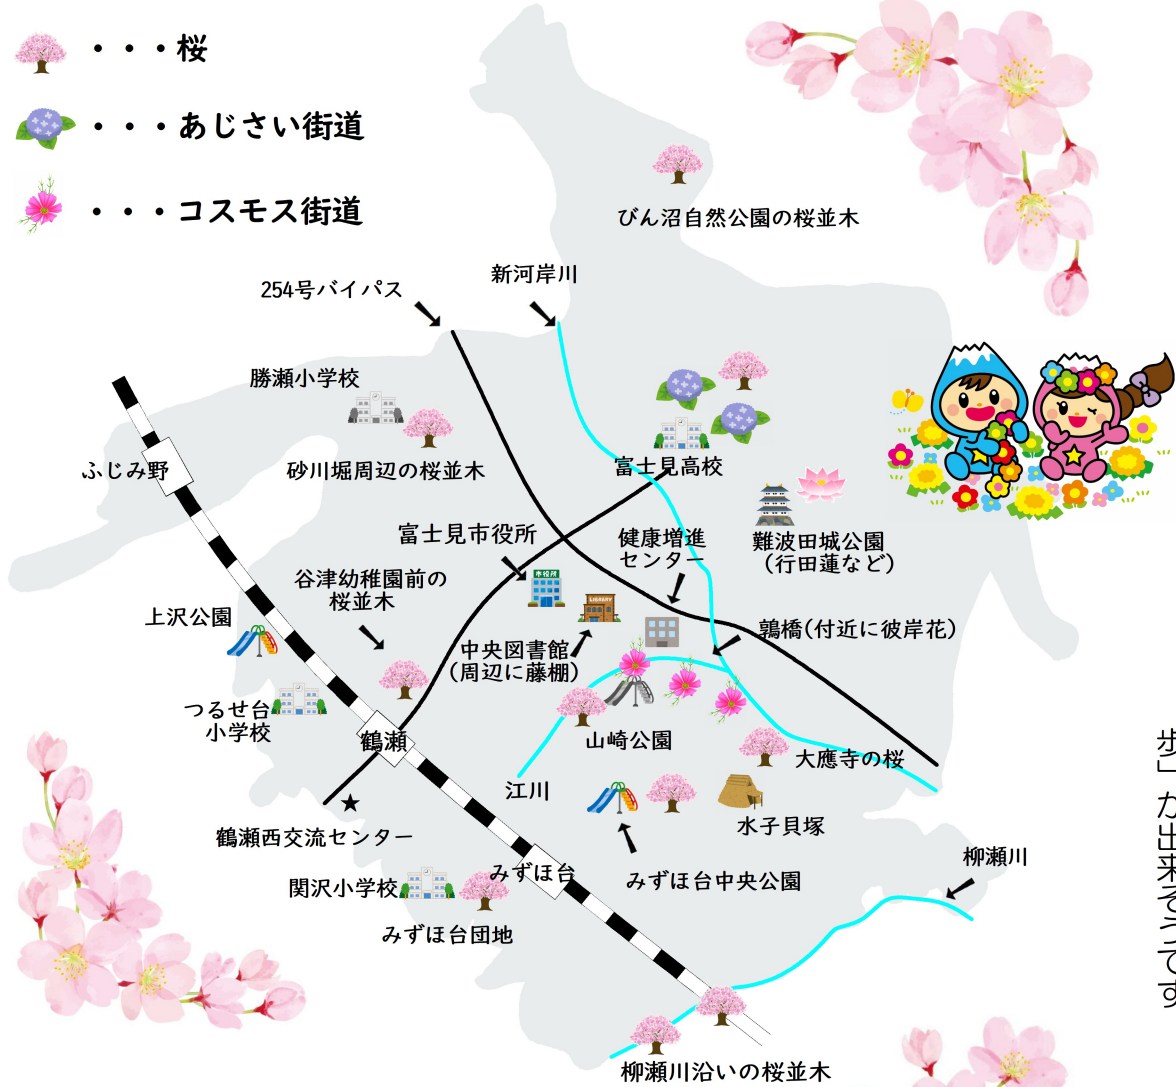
・・・桜

・・・あじさい街道

・・・コスモス街道

びん沼自然公園の桜並木

254号バイパス

新河岸川

勝瀬小学校

ふじみ野

砂川堀周辺の桜並木

富士見高校

難波田城公園
（行田蓮など）

富士見市役所

健康増進
センター

市役所

谷津幼稚園前の
桜並木

LIBRARY

上沢公園

中央図書館
（周辺に藤棚）

鶉橋（付近に彼岸花）

つるせ台
小学校

鶴瀬

山崎公園

大應寺の桜

江川

水子貝塚

鶴瀬西交流センター

みずほ台

みずほ台中央公園

柳瀬川

関沢小学校

みずほ台団地

柳瀬川沿いの桜並木

サ」か出来そうです